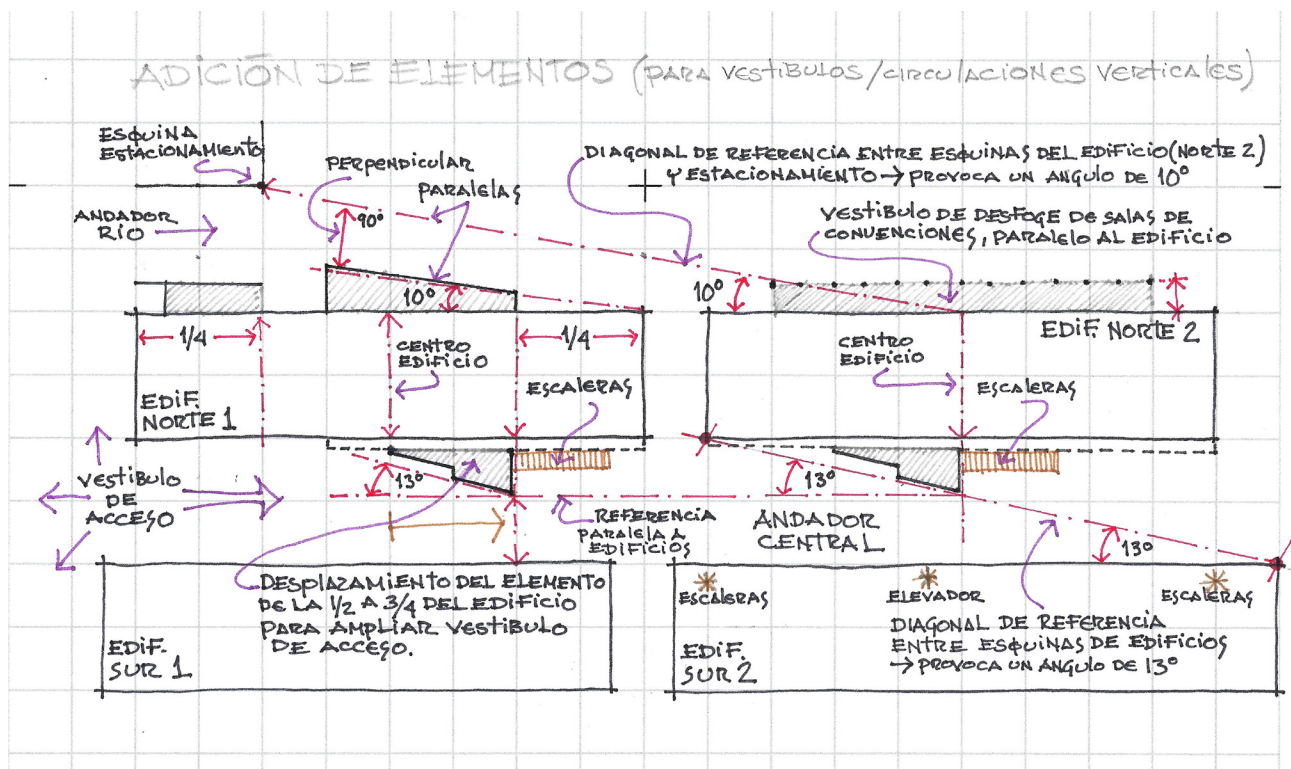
ADICIÓN DE ELEMENTOS (PARA VESTIBULOS / CIRCULACIONES VERTICALES)

ESQUINA ESTACIONAMIENTO

PERPENDICULAR

PARALELAS

DIAGONAL DE REFERENCIA ENTRE ESQUINAS DEL EDIFICIO (NORTE 2) Y ESTACIONAMIENTO → PROVOCA UN ANGULO DE 10°

ANDADOR RÍO

90°

VESTIBULO DE DESFOGE DE SALAS DE CONVENCIONES, PARALELO AL EDIFICIO

10°

10°

EDIF. NORTE 2

1/4

CENTRO EDIFICIO

1/4

CENTRO EDIFICIO

ESCALERAS

ESCALERAS

EDIF. NORTE 1

VESTIBULO DE ACCESO

13°

13°

REFERENCIA PARALELA A EDIFICIOS

ANDADOR CENTRAL

13°

DESPLAZAMIENTO DEL ELEMENTO DE LA 1/2 A 3/4 DEL EDIFICIO PARA AMPLIAR VESTIBULO DE ACCESO.

ESCALERAS

ELEVADOR

ESCALERAS

DIAGONAL DE REFERENCIA ENTRE ESQUINAS DE EDIFICIOS → PROVOCA UN ANGULO DE 13°

EDIF. SUR 1

EDIF. SUR 2